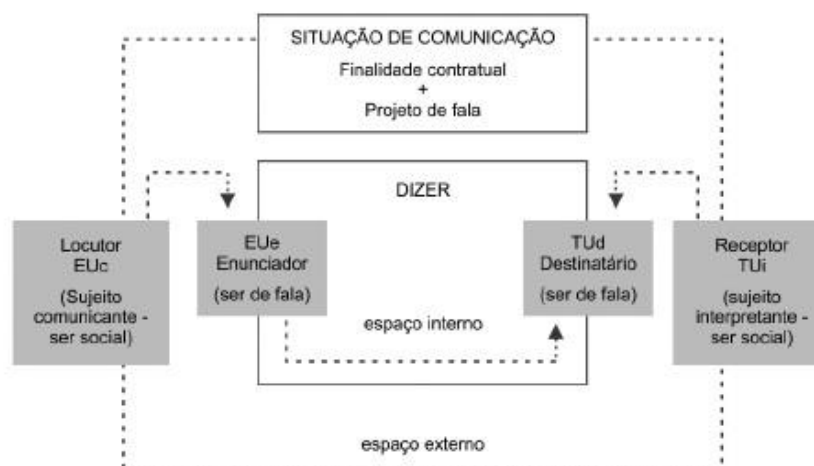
SITUAÇÃO DE COMUNICAÇÃO

Finalidade contratual
+
Projeto de fala

DIZER

Locutor
EUc

(Sujeito comunicante - ser social)

EUe
Enunciador

(ser de fala)

TUd
Destinatário

(ser de fala)

Receptor
TUi

(sujeito interpretante - ser social)

espaço interno

espaço externo